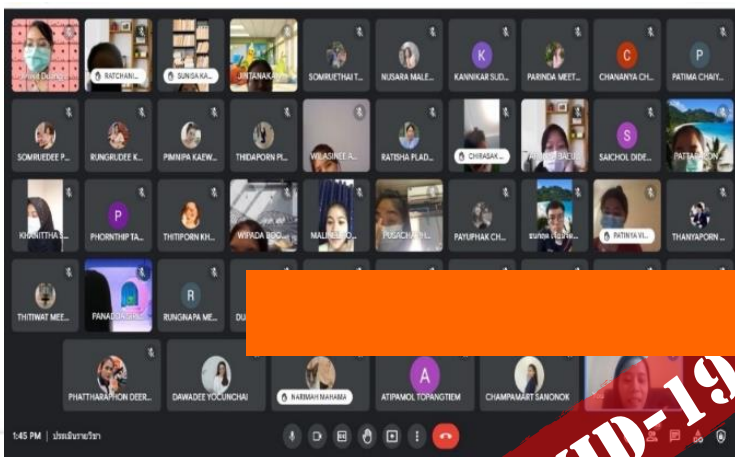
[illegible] RATCHANI... SUNISA KA... JINTANAKA... SOMRUETHAI T... NUSARA MALE... K KANNIKAR SUD... PARINDA MEET... C CHANANYA CH... P PATIMA CHAIY...

SOMRUEDEE P... RUNGRUDEE K... PIMNIPA KAEW... THIDAPORN PI... WILASINEE A... RATISHA PLAD... CHIRASAK... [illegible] S SAICHOL DIDE... PATTAR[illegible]

KHANITTHA S... P PHORNTHIP TA... THITIPORN KH... WIPADA BOO... MALIN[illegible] PUSACHA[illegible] PAYUPHAK CH... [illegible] PATINYA VI... THANYAPORN...

THITIWAT MEE... FANADDA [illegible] R RUNGINAPA ME... DU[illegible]

PHATTHARAPHON DEER... DAWADEE YOOUNCHAI NARIMAH MAHAMA A ATIPAMOL TOPANGTIEM CHAMPAMART SANONOK

1:45 PM | ประเมินรายวิชา

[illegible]VID-19